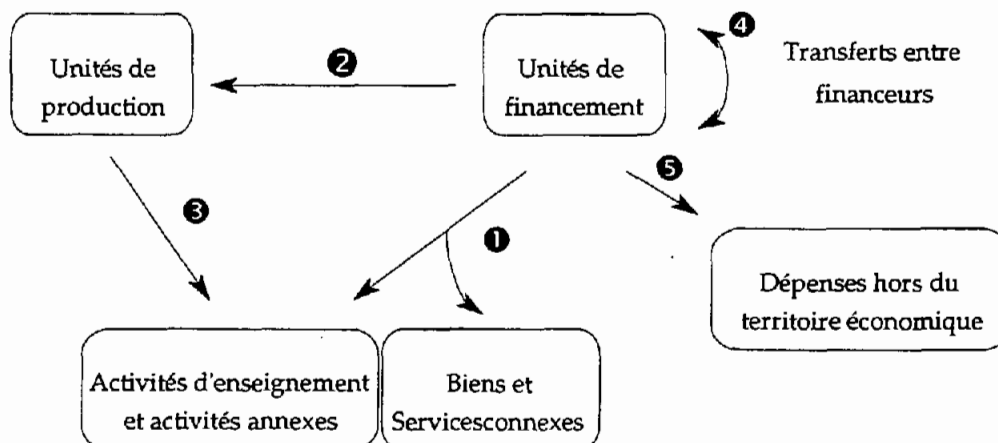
Unités de production

❷

Unités de financement

❹

Transferts entre financeurs

❸

❶

❺

Dépenses hors du territoire économique

Activités d'enseignement et activités annexes

Biens et Servicesconnexes